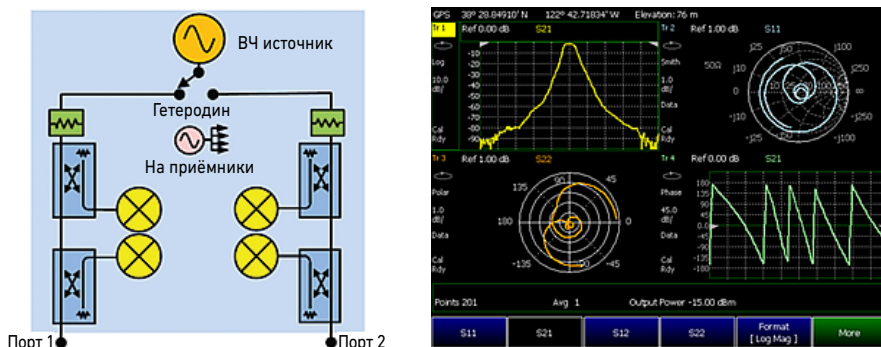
ВЧ источник

Гетеродин

На приёмники

Порт 1

Порт 2

GPS 38° 28.84910' N 122° 42.71834" W Elevation: 76 m

Tr 1 Ref 0.00 dB S21

Log

10.0 dB/

Data

Cal Rdy

-10 -20 -30 -40 -50 -60 -70 -80 -90

Tr 2 Ref 1.00 dB S11

Smith

1.0 dB/

Data

Cal Rdy

j25 j50 j100 50Ω j10 j250 0 ∞ -j10 -j250 -j25 -j50 -j100

Tr 3 Ref 1.00 dB S22

Polar

1.0 dB/

Data

Cal Rdy

135 45 180 0 -135 -45

Tr 4 Ref 0.00 dB S21

Phase

45.0 dB/

Data

Cal Rdy

180 135 90 45 0 -45 -90 -135 -180

Points 201 Avg 1 Output Power -15.00 dBm

S11 S21 S12 S22 Format [ Log Mag ] More